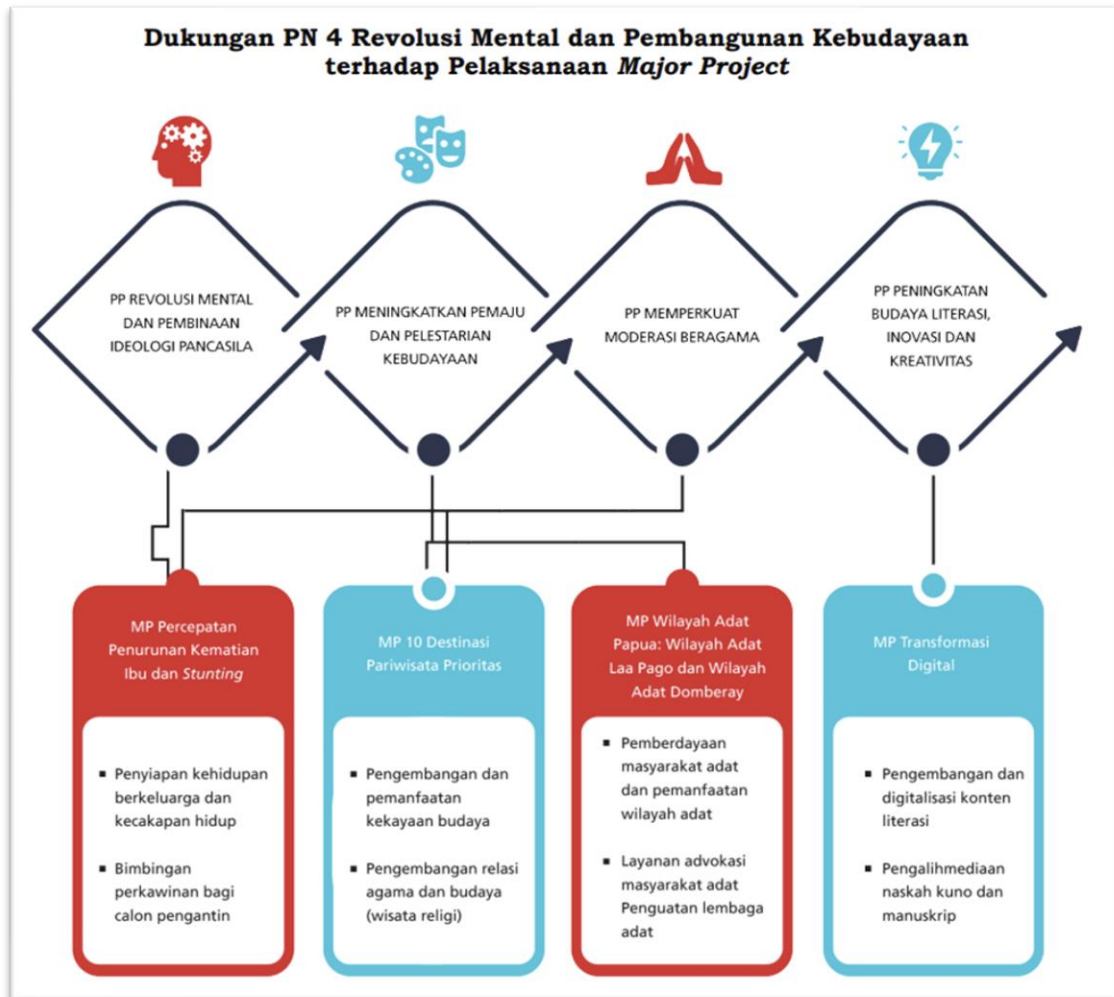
Dukungan PN 4 Revolusi Mental dan Pembangunan Kebudayaan terhadap Pelaksanaan *Major Project*

PP REVOLUSI MENTAL DAN PEMBINAAN IDEOLOGI PANCASILA

PP MENINGKATKAN PEMAJU DAN PELESTARIAN KEBUDAYAAN

PP MEMPERKUAT MODERASI BERAGAMA

PP PENINGKATAN BUDAYA LITERASI, INOVASI DAN KREATIVITAS

MP Percepatan Penurunan Kematian Ibu dan *Stunting*

- Penyiapan kehidupan berkeluarga dan kecakapan hidup
- Bimbingan perkawinan bagi calon pengantin

MP 10 Destinasi Pariwisata Prioritas

- Pengembangan dan pemanfaatan kekayaan budaya
- Pengembangan relasi agama dan budaya (wisata religi)

MP Wilayah Adat Papua: Wilayah Adat Laa Pago dan Wilayah Adat Domberay

- Pemberdayaan masyarakat adat dan pemanfaatan wilayah adat
- Layanan advokasi masyarakat adat Penguatan lembaga adat

MP Transformasi Digital

- Pengembangan dan digitalisasi konten literasi
- Pengalihmediaan naskah kuno dan manuskrip